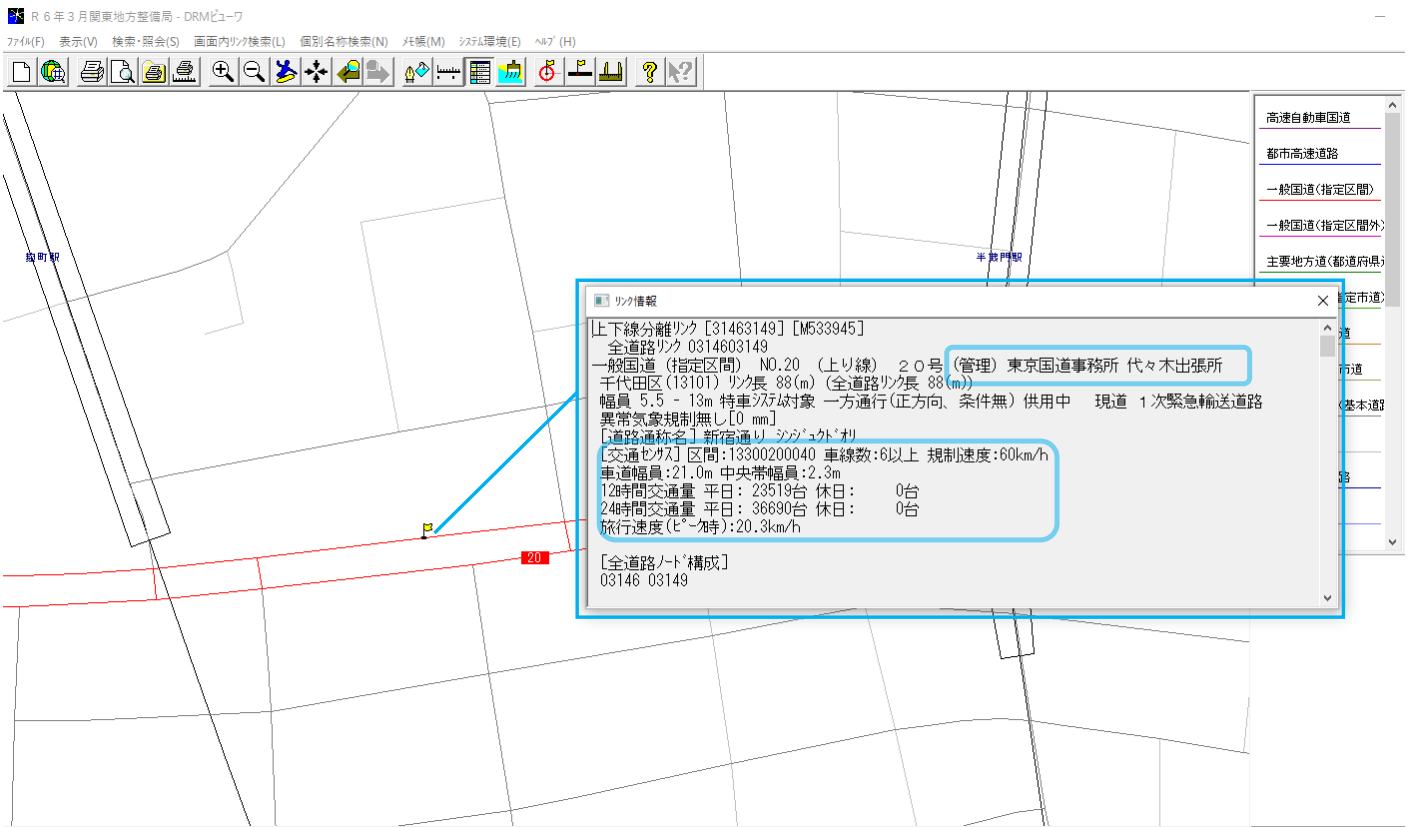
R６年３月関東地方整備局 - DRMビューワ

ﾌｧｲﾙ(F) 表示(V) 検索・照会(S) 画面内ﾘﾝｸ検索(L) 個別名称検索(N) ﾒﾓ帳(M) ｼｽﾃﾑ環境(E) ﾍﾙﾌﾟ(H)

麹町駅

半蔵門駅

20

高速自動車国道
都市高速道路
一般国道(指定区間)
一般国道(指定区間外)
主要地方道(都道府県
指定市道)
道
市道
(基本道
路

リンク情報

[上下線分離ﾘﾝｸ [31463149] [M533945]
全道路ﾘﾝｸ 0314603149
一般国道 (指定区間) NO.20 (上り線) ２０号 (管理) 東京国道事務所 代々木出張所
千代田区(13101) ﾘﾝｸ長 88(m) (全道路ﾘﾝｸ長 88(m))
幅員 5.5 - 13m 特車ｼｽﾃﾑ対象 一方通行(正方向、条件無) 供用中 現道 １次緊急輸送道路
異常気象規制無し[0 mm]
[道路通称名] 新宿通り ｼﾝｼﾞｭｸﾄﾞｵﾘ
[交通ｾﾝｻｽ] 区間:13300200040 車線数:6以上 規制速度:60km/h
車道幅員:21.0m 中央帯幅員:2.3m
12時間交通量 平日: 23519台 休日: 0台
24時間交通量 平日: 36690台 休日: 0台
旅行速度(ﾋﾟｰｸ時):20.3km/h

[全道路ﾉｰﾄﾞ構成]
03146 03149